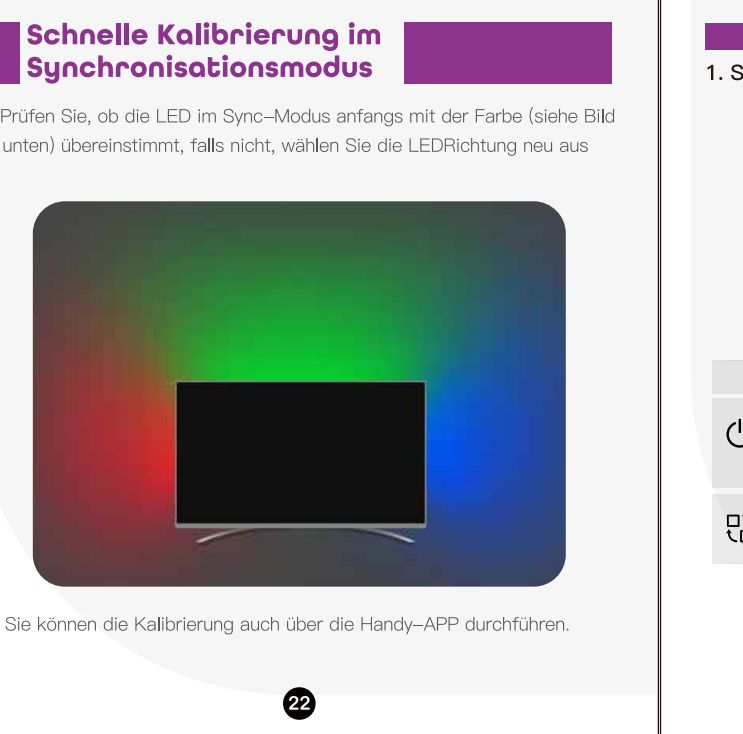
Schnelle Kalibrierung im Synchronisationsmodus

Prüfen Sie, ob die LED im Sync–Modus anfangs mit der Farbe (siehe Bild unten) übereinstimmt, falls nicht, wählen Sie die LEDRichtung neu aus

Sie können die Kalibrierung auch über die Handy–APP durchführen.

22

1. S